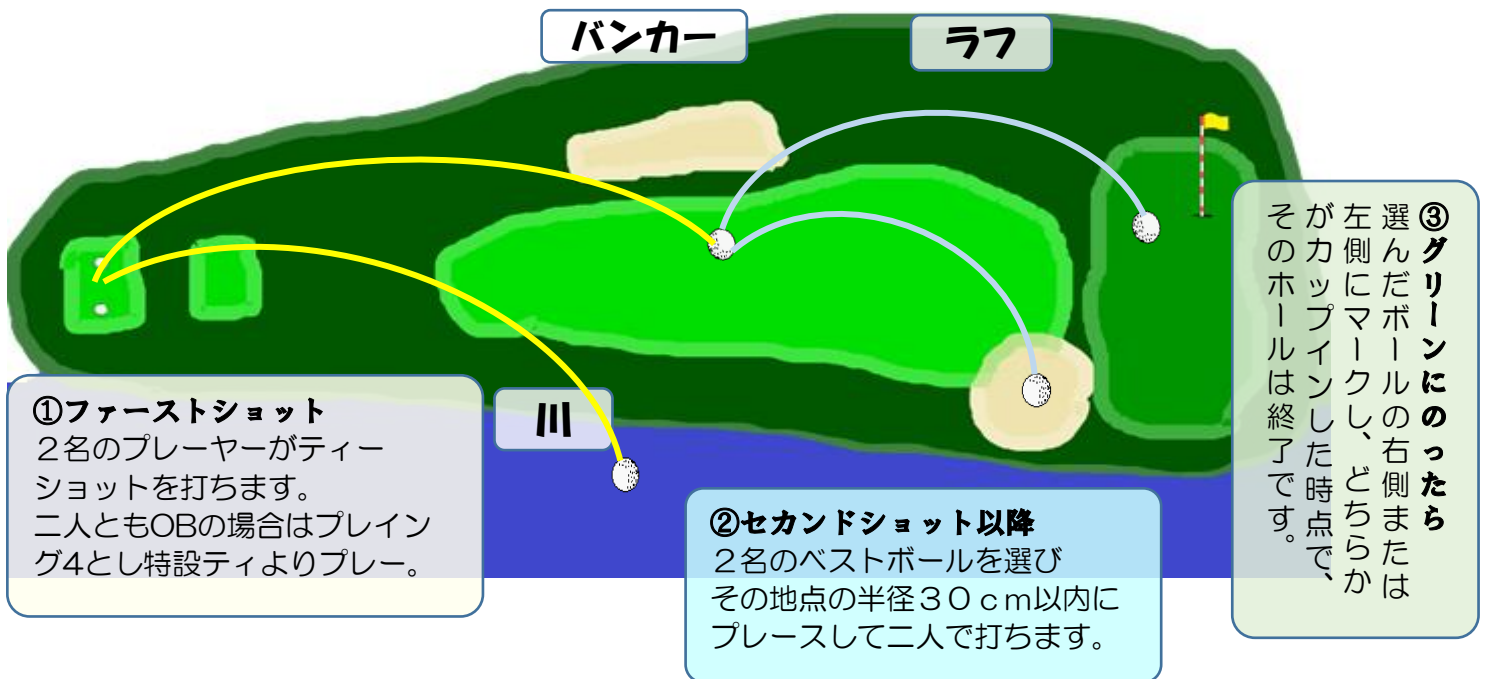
バンカー

ラフ

川

①ファーストショット
２名のプレーヤーがティーショットを打ちます。
二人ともOBの場合はプレイング4とし特設ティよりプレー。

②セカンドショット以降
２名のベストボールを選びその地点の半径３０ｃｍ以内にプレースして二人で打ちます。

③グリーンにのったら
選んだボールの右側または左側にマークし、どちらかがカップインした時点で、そのホールは終了です。